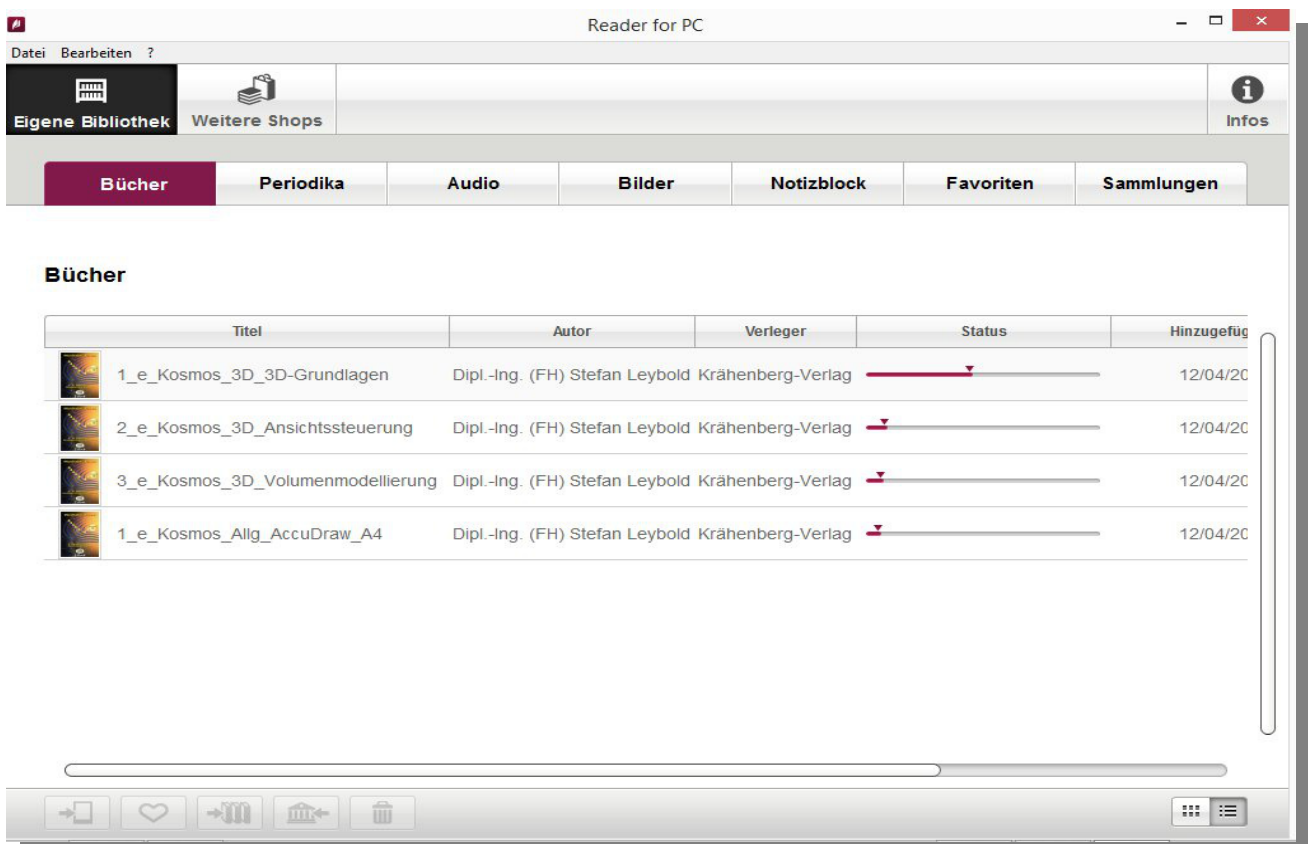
Reader for PC

Datei Bearbeiten ?

Eigene Bibliothek Weitere Shops Infos

Bücher Periodika Audio Bilder Notizblock Favoriten Sammlungen

Bücher

| Titel | Autor | Verleger | Status | Hinzugefüg |
|---|---|---|---|---|
| 1_e_Kosmos_3D_3D-Grundlagen | Dipl.-Ing. (FH) Stefan Leybold | Krähenberg-Verlag | | 12/04/20 |
| 2_e_Kosmos_3D_Ansichtssteuerung | Dipl.-Ing. (FH) Stefan Leybold | Krähenberg-Verlag | | 12/04/20 |
| 3_e_Kosmos_3D_Volumenmodellierung | Dipl.-Ing. (FH) Stefan Leybold | Krähenberg-Verlag | | 12/04/20 |
| 1_e_Kosmos_Allg_AccuDraw_A4 | Dipl.-Ing. (FH) Stefan Leybold | Krähenberg-Verlag | | 12/04/20 |